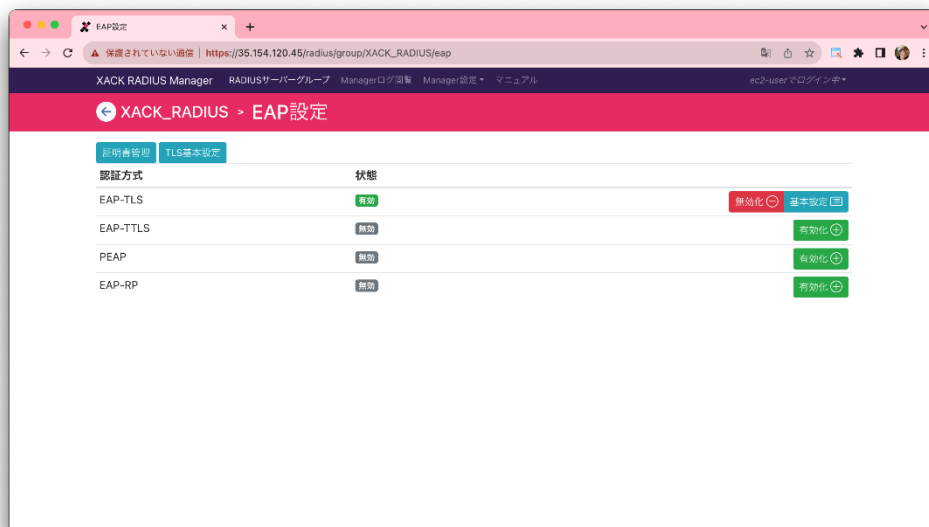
EAP設定 × +

保護されていない通信 | https://35.154.120.45/radius/group/XACK_RADIUS/eap

XACK RADIUS Manager RADIUSサーバーグループ Managerログ閲覧 Manager設定 マニュアル ec2-userでログイン中

XACK_RADIUS > EAP設定

証明書管理 TLS基本設定

| 認証方式 | 状態 | |
|---|---|---|
| EAP-TLS | 有効 | 無効化 基本設定 |
| EAP-TTLS | 無効 | 有効化 |
| PEAP | 無効 | 有効化 |
| EAP-RP | 無効 | 有効化 |